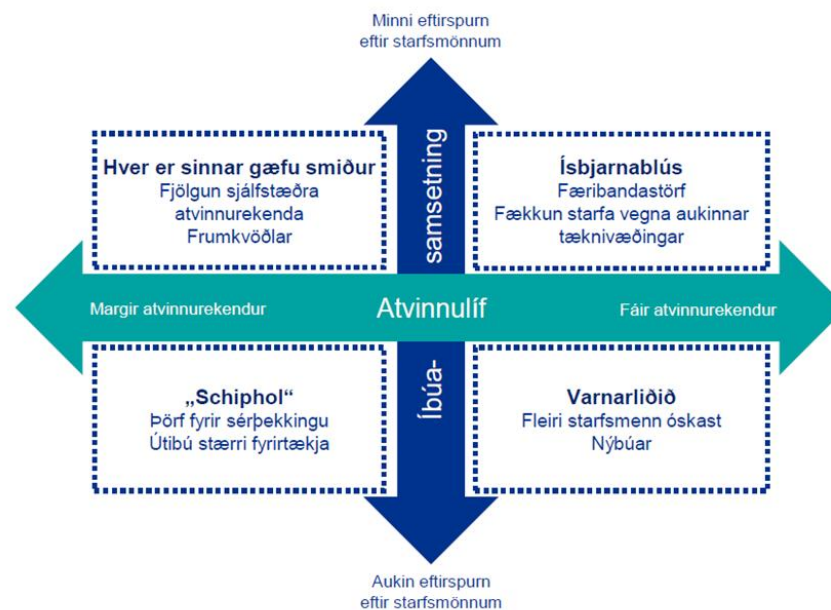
Minni eftirspurn eftir starfsmönnum

Hver er sinnar gæfu smiður
Fjölgun sjálfstæðra atvinnurekenda
Frumkvöðlar

samsetning

Ísbjarnablús
Færibandastörf
Fækkun starfa vegna aukinnar tæknivæðingar

Margir atvinnurekendur

Atvinnulíf

Fáir atvinnurekendur

„Schiphol“
Þörf fyrir sérþekkingu
Útibú stærri fyrirtækja

Íbúa-

Varnarliðið
Fleiri starfsmenn óskast
Nýbúar

Aukin eftirspurn eftir starfsmönnum